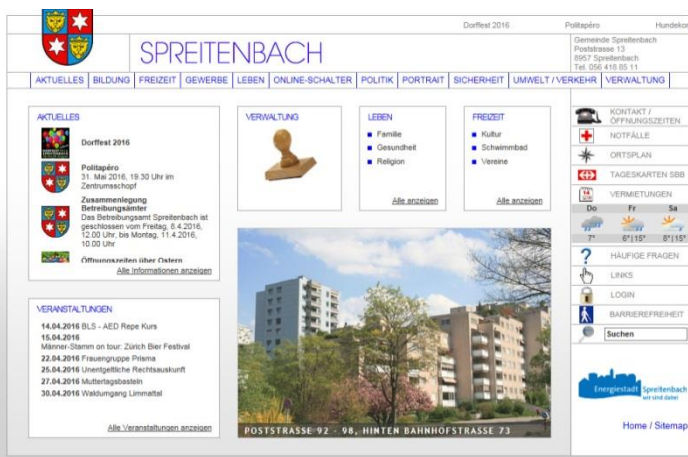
Dorffest 2016 Politapéro Hundeko

SPREITENBACH

Gemeinde Spreitenbach
Poststrasse 13
8957 Spreitenbach
Tel. 056 418 85 11

AKTUELLES | BILDUNG | FREIZEIT | GEWERBE | LEBEN | ONLINE-SCHALTER | POLITIK | PORTRAIT | SICHERHEIT | UMWELT / VERKEHR | VERWALTUNG

AKTUELLES

Dorffest 2016

Politapéro
31. Mai 2016, 19.30 Uhr im Zentrumsschopf

Zusammenlegung Betreibungsämter
Das Betreibungsamt Spreitenbach ist geschlossen vom Freitag, 8.4.2016, 12.00 Uhr, bis Montag, 11.4.2016, 10.00 Uhr

Öffnungszeiten über Ostern

Alle Informationen anzeigen

VERWALTUNG

LEBEN
Familie
Gesundheit
Religion
Alle anzeigen

FREIZEIT
Kultur
Schwimmbad
Vereine
Alle anzeigen

KONTAKT / ÖFFNUNGSZEITEN
NOTFÄLLE
ORTSPLAN
TAGESKARTEN SBB
VERMIETUNGEN

Do Fr Sa
7° 6°|15° 8°|15°

HÄUFIGE FRAGEN
LINKS
LOGIN
BARRIEREFREIHEIT
Suchen

VERANSTALTUNGEN

14.04.2016 BLS - AED Repe Kurs
15.04.2016
Männer-Stamm on tour: Zürich Bier Festival
22.04.2016 Frauengruppe Prisma
25.04.2016 Unentgeltliche Rechtsauskunft
27.04.2016 Muttertagsbasteln
30.04.2016 Waldumgang Limmattal

Alle Veranstaltungen anzeigen

POSTSTRASSE 92 - 98, HINTEN BAHNHOFSTRASSE 73

Energiestadt Spreitenbach wir sind dabei

Home / Sitemap